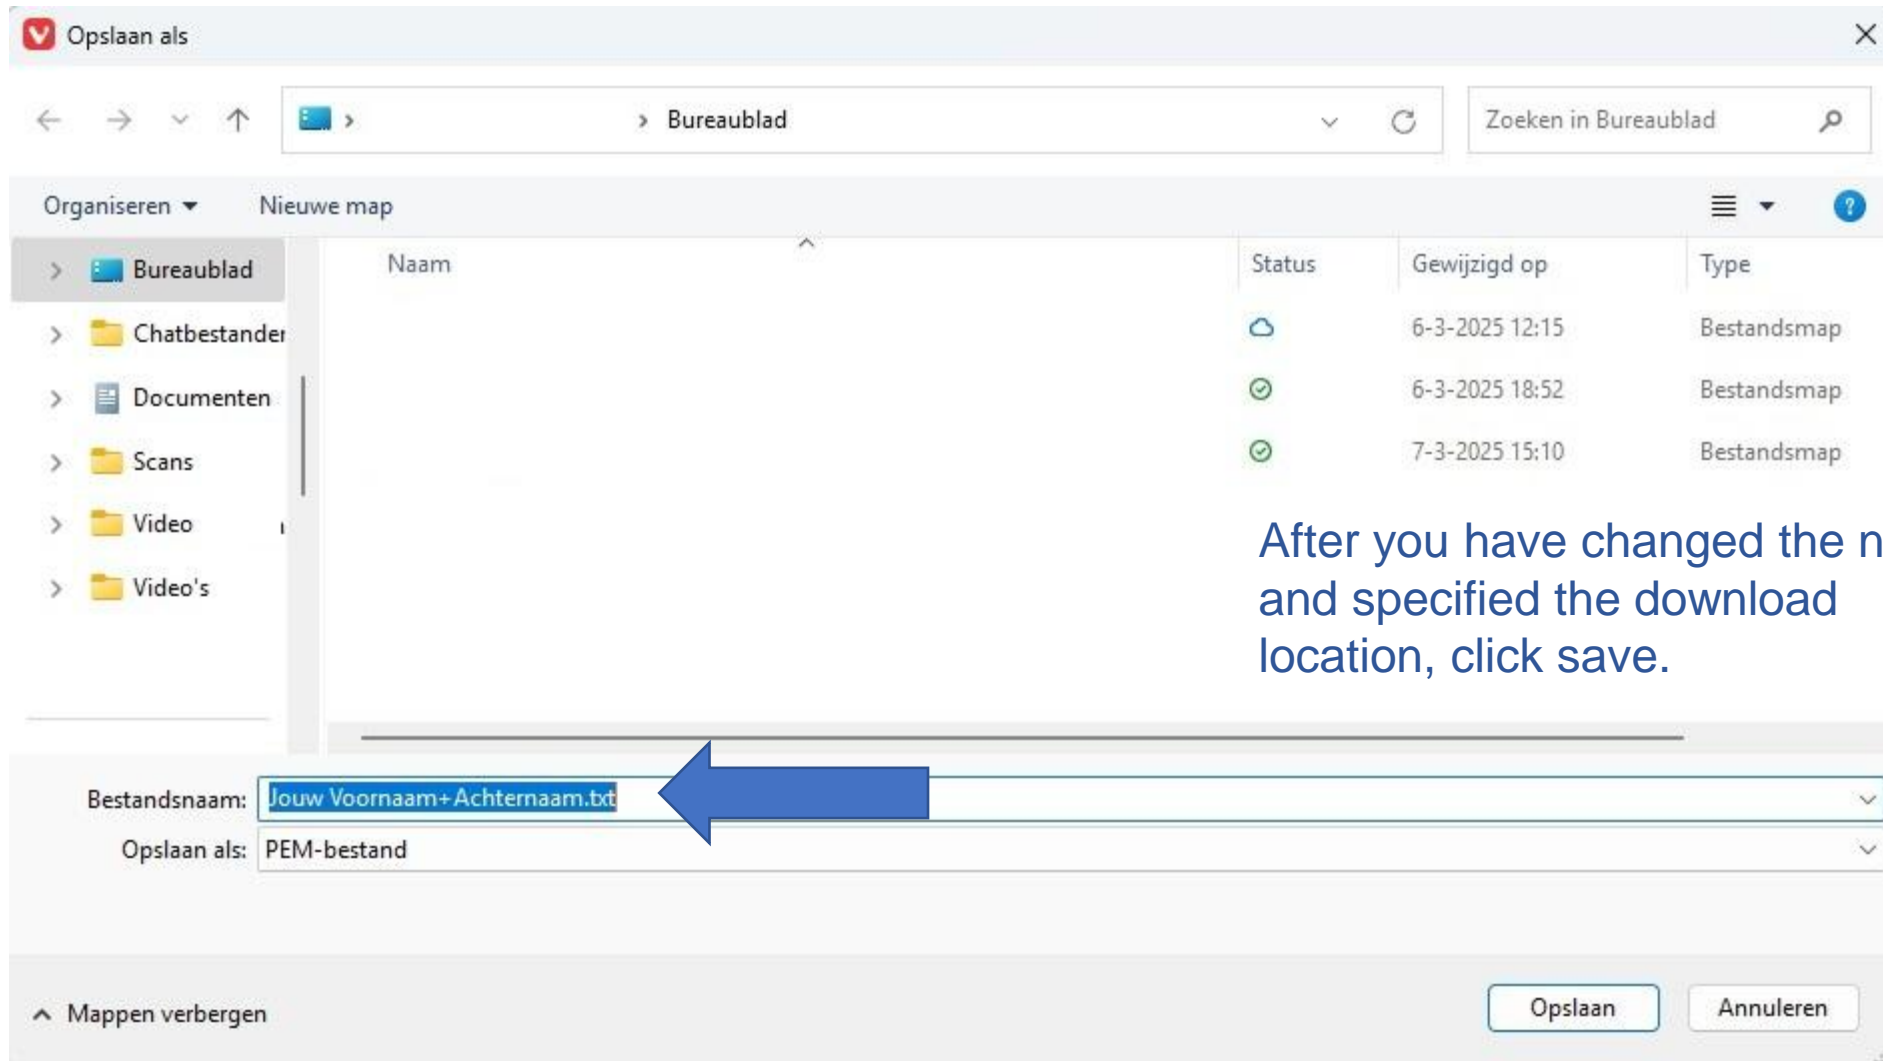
Opslaan als

› › Bureaublad

Zoeken in Bureaublad

Organiseren ▾ Nieuwe map

Bureaublad
Chatbestanden
Documenten
Scans
Video
Video's

| Naam | Status | Gewijzigd op | Type |
|---|---|---|---|
| | | 6-3-2025 12:15 | Bestandsmap |
| | | 6-3-2025 18:52 | Bestandsmap |
| | | 7-3-2025 15:10 | Bestandsmap |

After you have changed the n
and specified the download location, click save.

Bestandsnaam: Jouw Voornaam+Achternaam.txt
Opslaan als: PEM-bestand

Mappen verbergen

Opslaan Annuleren